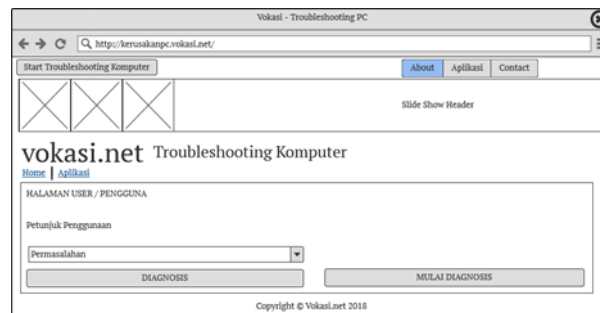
Vokasi - Troubleshooting PC

http://kerusakanpc.vokasi.net/

Start Troubleshooting Komputer

About | Aplikasi | Contact

Slide Show Header

vokasi.net Troubleshooting Komputer

Home | Aplikasi

HALAMAN USER / PENGGUNA

Petunjuk Penggunaan

Permasalahan

DIAGNOSIS

MULAI DIAGNOSIS

Copyright © Vokasi.net 2018